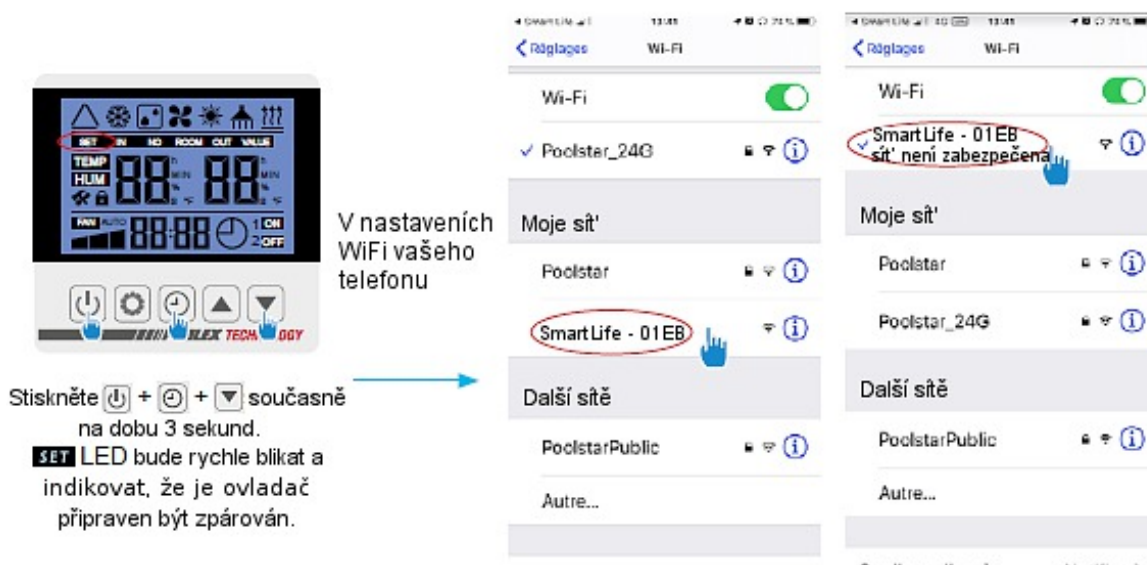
SET IN NO ROOM OUT VALUE
TEMP
HUM
88 88
FAN AUTO
88:88
1 ON
2 OFF
FLEX TECHNOLOGY

Stiskněte [⏻] + [◷] + [▼] současně na dobu 3 sekund.
SET LED bude rychle blikat a indikovat, že je ovladač připraven být zpárován.

V nastaveních WiFi vašeho telefonu

13:41
Réglages Wi-Fi
Wi-Fi
✓ Poolstar_24G
Moje sít'
Poolstar
SmartLife - 01EB
Další sítě
PoolstarPublic
Autre...

13:41
Réglages Wi-Fi
Wi-Fi
✓ Smart Life - 01EB
sít' není zabezpečena
Moje sít'
Poolstar
Poolstar_24G
Další sítě
PoolstarPublic
Autre...
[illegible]